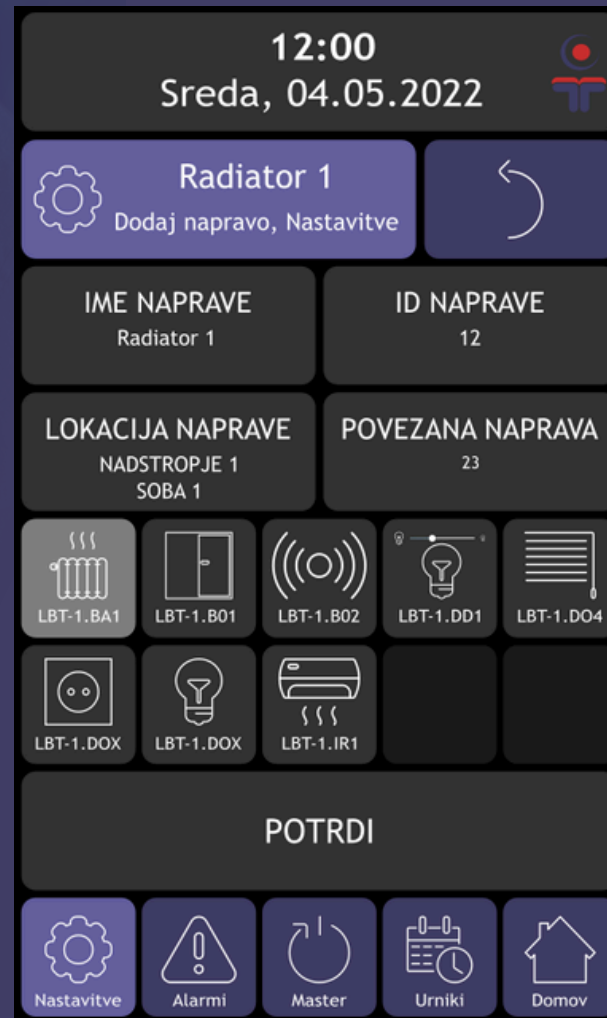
12:00
Sreda, 04.05.2022

Radiator 1
Dodaj napravo, Nastavitve

IME NAPRAVE
Radiator 1

ID NAPRAVE
12

LOKACIJA NAPRAVE
NADSTROPJE 1
SOBA 1

POVEZANA NAPRAVA
23

LBT-1.BA1
LBT-1.B01
LBT-1.B02
LBT-1.DD1
LBT-1.DO4
LBT-1.DOX
LBT-1.DOX
LBT-1.IR1

POTRDI

Nastavitve
Alarmi
Master
Urniki
Domov